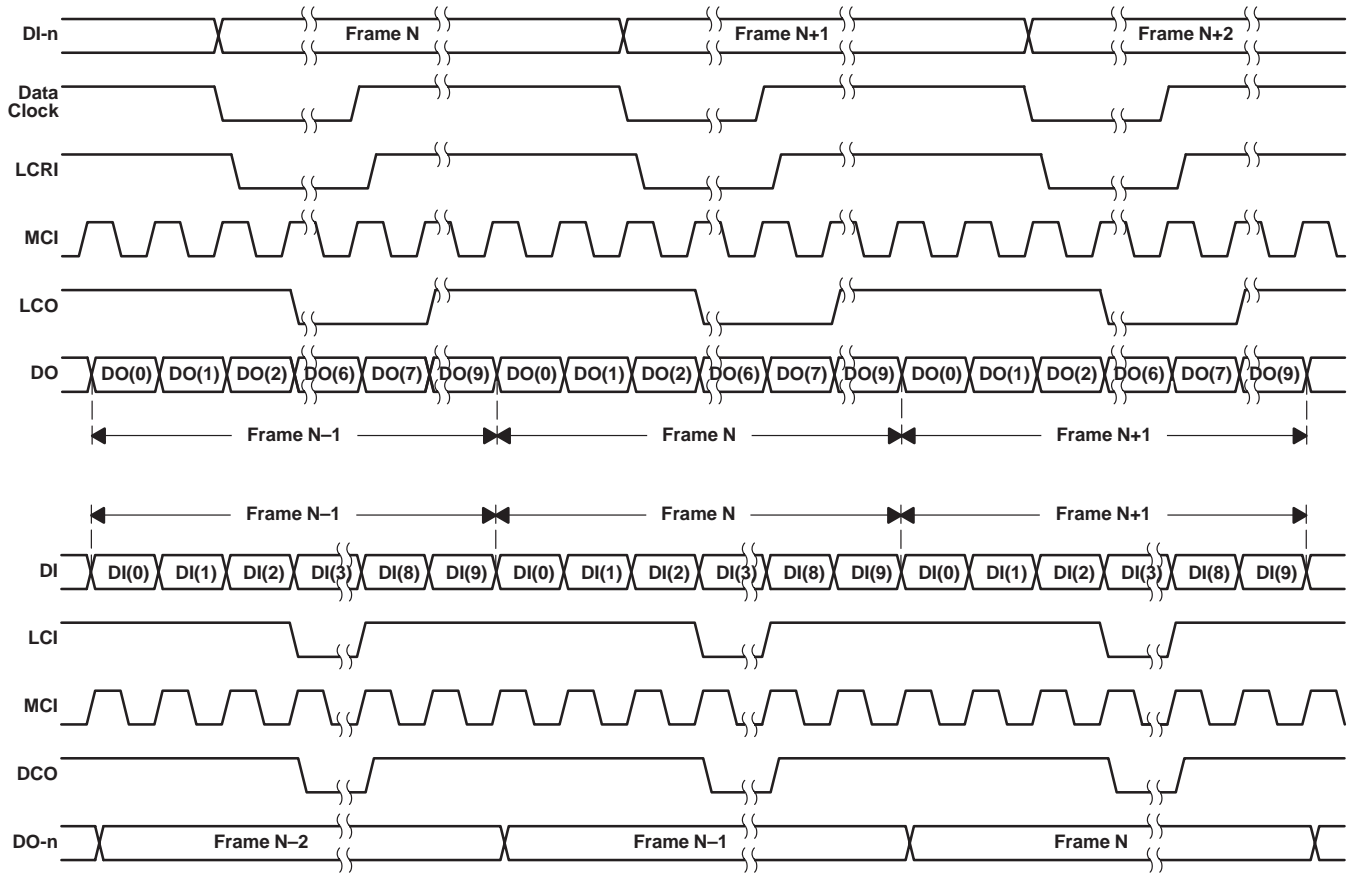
DI-n
Frame N
Frame N+1
Frame N+2
Data Clock
LCRI
MCI
LCO
DO
DO(0) DO(1) DO(2) DO(6) DO(7) DO(9) DO(0) DO(1) DO(2) DO(6) DO(7) DO(9) DO(0) DO(1) DO(2) DO(6) DO(7) DO(9)
Frame N–1
Frame N
Frame N+1

Frame N–1
Frame N
Frame N+1
DI
DI(0) DI(1) DI(2) DI(3) DI(8) DI(9) DI(0) DI(1) DI(2) DI(3) DI(8) DI(9) DI(0) DI(1) DI(2) DI(3) DI(8) DI(9)
LCI
MCI
DCO
DO-n
Frame N–2
Frame N–1
Frame N